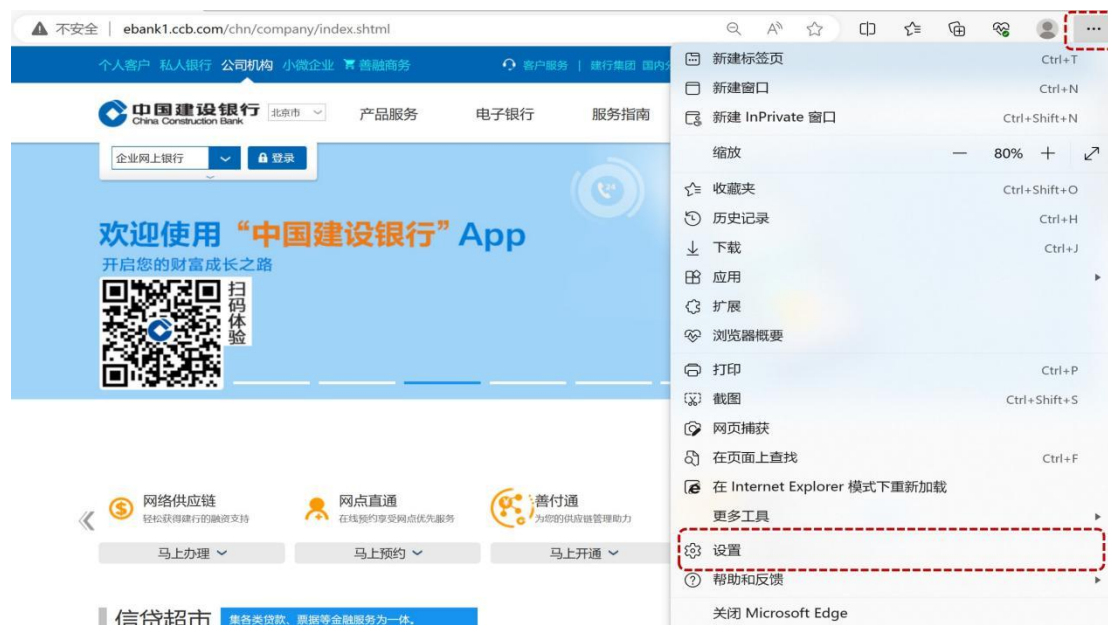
不安全 | ebank1.ccb.com/chn/company/index.shtml

个人客户 私人银行 公司机构 小微企业 善融商务

客户服务 | 建行集团 国内

中国建设银行 China Construction Bank 北京市

产品服务 电子银行 服务指南

企业网上银行 登录

欢迎使用“中国建设银行”App
开启您的财富成长之路

扫码体验

网络供应链
轻松获得建行的融资支持

网点直通
在线预约享受网点优先服务

善付通
为您的供应链管理助力

马上办理 马上预约 马上开通

信贷超市 集各类贷款、票据等金融服务为一体。

新建标签页 Ctrl+T
新建窗口 Ctrl+N
新建 InPrivate 窗口 Ctrl+Shift+N
缩放 — 80% +
收藏夹 Ctrl+Shift+O
历史记录 Ctrl+H
下载 Ctrl+J
应用
扩展
浏览器概要
打印 Ctrl+P
截图 Ctrl+Shift+S
网页捕获
在页面上查找 Ctrl+F
在 Internet Explorer 模式下重新加载
更多工具
设置
帮助和反馈
关闭 Microsoft Edge